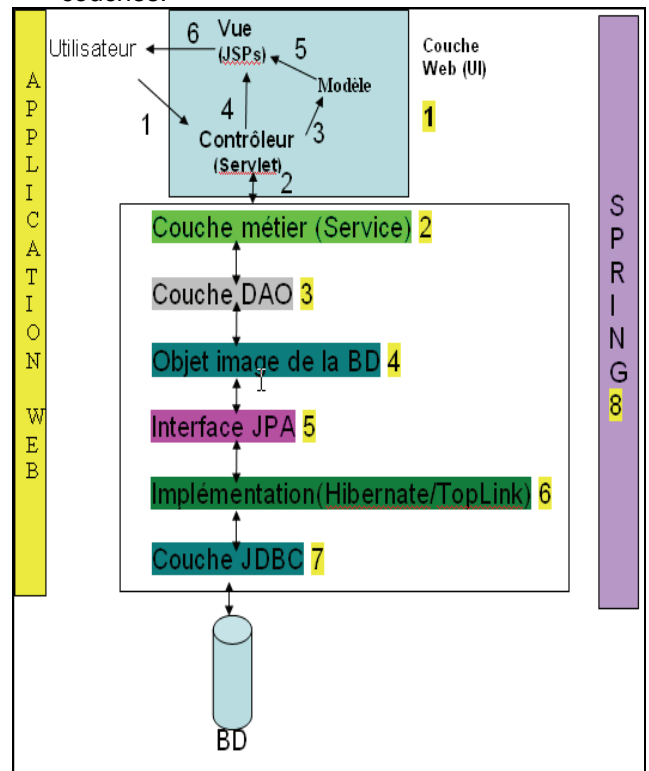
couches.

APPLICATION WEB

6 Vue (JSPs) 5

Utilisateur

Modèle

1

4

Contrôleur (Servlet)

3

2

Couche Web (UI)

1

Couche métier (Service) 2

Couche DAO 3

Objet image de la BD 4

Interface JPA 5

Implémentation(Hibernate/TopLink) 6

Couche JDBC 7

BD

SPRING 8